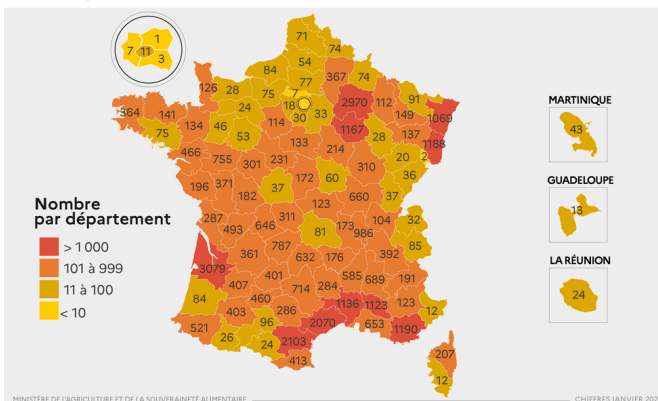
7
1
11
3

71
74
54
84
367
74
126
28
77
24
75
7
18
33
2970
112
91
364
141
30
1069
134
46
114
1167
149
75
53
28
137
466
133
214
1188
755
301
231
310
20
2
196
371
36
37
172
60
182
660
37
123
287
311
493
646
81
173
104
32
986
361
787
632
176
85
3079
401
585
689
191
407
84
460
714
284
1136
1123
123
403
521
286
96
2070
653
1190
12
26
24
2103
207
413
12

Nombre par département
> 1 000
101 à 999
11 à 100
< 10

MARTINIQUE
43
GUADELOUPE
13
LA RÉUNION
24

MINISTÈRE DE L'AGRICULTURE ET DE LA SOUVERAINETÉ ALIMENTAIRE
CHIFFRES JANVIER 202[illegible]